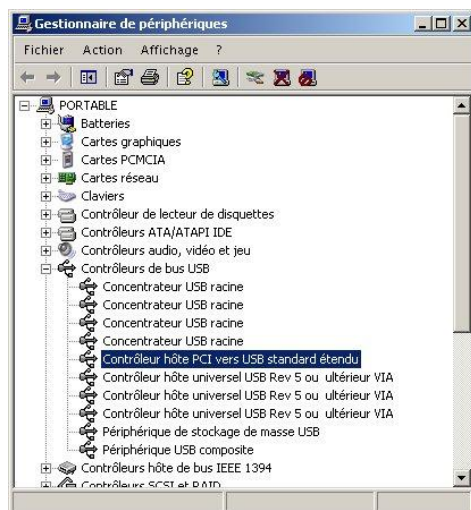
Gestionnaire de périphériques

Fichier Action Affichage ?

PORTABLE
Batteries
Cartes graphiques
Cartes PCMCIA
Cartes réseau
Claviers
Contrôleur de lecteur de disquettes
Contrôleurs ATA/ATAPI IDE
Contrôleurs audio, vidéo et jeu
Contrôleurs de bus USB
Concentrateur USB racine
Concentrateur USB racine
Concentrateur USB racine
Concentrateur USB racine
Contrôleur hôte PCI vers USB standard étendu
Contrôleur hôte universel USB Rev 5 ou ultérieur VIA
Contrôleur hôte universel USB Rev 5 ou ultérieur VIA
Contrôleur hôte universel USB Rev 5 ou ultérieur VIA
Périphérique de stockage de masse USB
Périphérique USB composite
Contrôleurs hôte de bus IEEE 1394
Contrôleurs SCSI et RAID